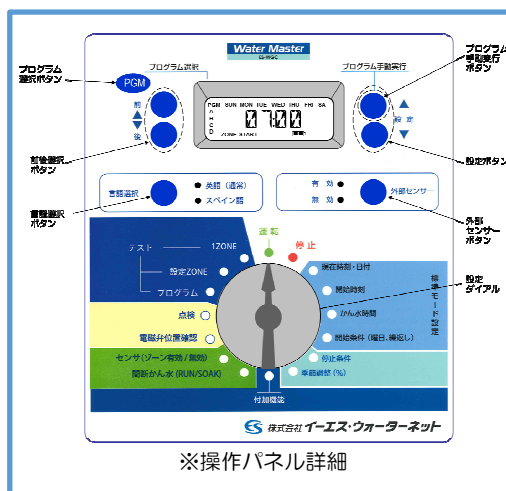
プログラム選択ボタン

PGM

プログラム選択

Water Master

プログラム手動実行

プログラム手動実行ボタン

前

後

PGM SUN MON TUE WED THU FRI SA

A B C D

07:00

ZONE START

設定

前後選択ボタン

設定ボタン

言語選択

英語（通常）

スペイン語

有効

無効

外部センサー

言語選択ボタン

外部センサーボタン

テスト

1ZONE

運転

停止

設定ZONE

プログラム

現在時刻・日付

開始時刻

かん水時間

開始条件（曜日、間隔）

停止条件

季節調整（%）

標準モード設定

設定ダイアル

点検

電磁弁位置確認

センサ（ゾーン有効／無効）

間断かん水（RUN/SOAK）

付加機能

株式会社 イーエス・ウォーターネット

※操作パネル詳細